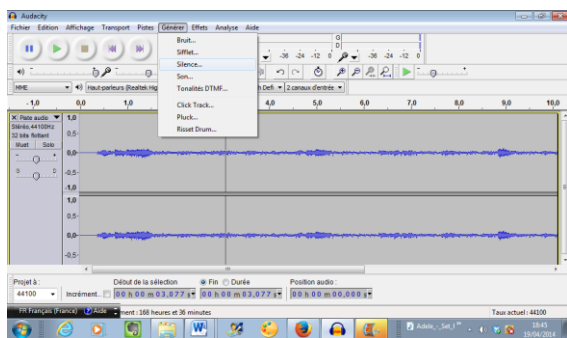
Audacity
Fichier Edition Affichage Transport Pistes Générer Effets Analyse Aide
Bruit...
Sifflet...
Silence...
Son...
Tonalités DTMF...
Click Track...
Pluck...
Risset Drum...
-36 -24 -12 0
-36 -24 -12 0
MME
Haut-parleurs (Realtek Hig
h Defi
2 canaux d'entrée
-1,0 0,0 1,0 4,0 5,0 6,0 7,0 8,0 9,0 10,0
Piste audio
Stéréo, 44100Hz
32 bits flottant
Muet Solo
G D
1,0
0,5
0,0
-0,5
-1,0
1,0
0,5
0,0
-0,5
Projet à :
44100
Début de la sélection
Fin
Durée
Position audio :
Incrément.
00 h 00 m 03,077 s
00 h 00 m 03,077 s
00 h 00 m 00,000 s
FR Français (France)
Aide
ment : 168 heures et 36 minutes
Taux actuel : 44100
Adele_-_Set_f
18:43
19/04/2014